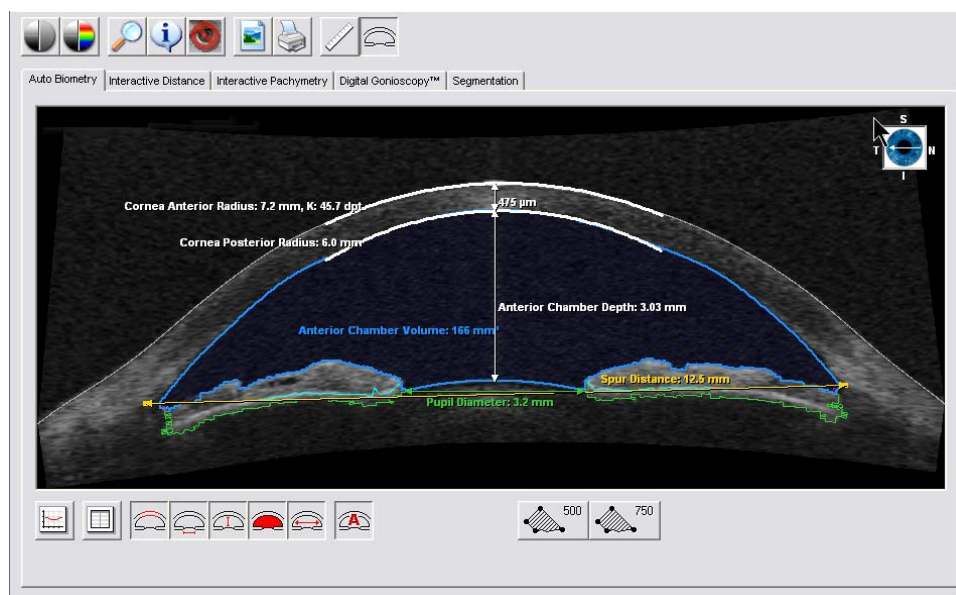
Auto Biometry | Interactive Distance | Interactive Pachymetry | Digital Gonioscopy™ | Segmentation

S
T N
I

Cornea Anterior Radius: 7.2 mm, K: 45.7 dpt

475 µm

Cornea Posterior Radius: 6.0 mm

Anterior Chamber Depth: 3.03 mm

Anterior Chamber Volume: 166 mm³

Spur Distance: 12.6 mm

Pupil Diameter: 3.2 mm

A

500

750